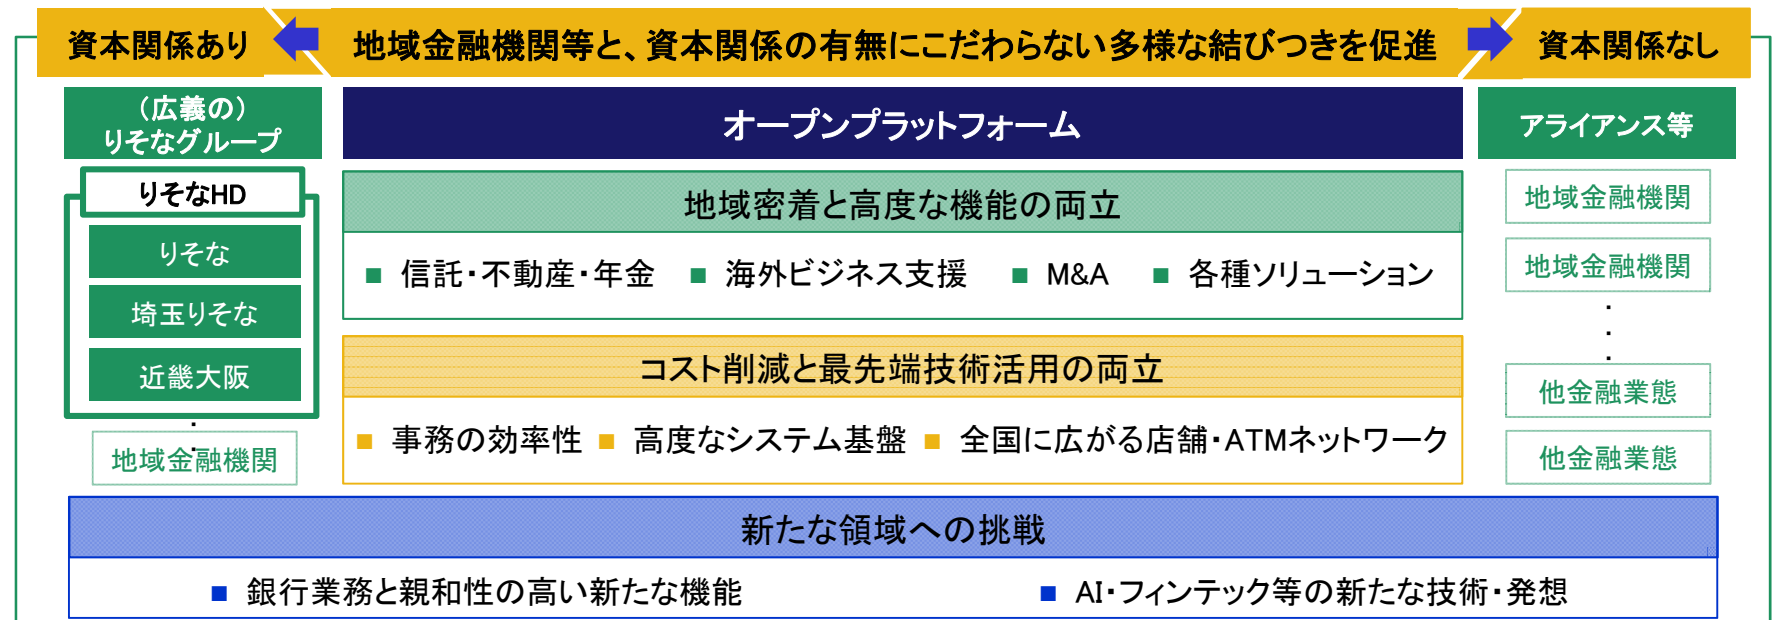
資本関係あり

地域金融機関等と、資本関係の有無にこだわらない多様な結びつきを促進

資本関係なし

（広義の）りそなグループ

りそなHD

りそな

埼玉りそな

近畿大阪

地域金融機関

オープンプラットフォーム

地域密着と高度な機能の両立

■ 信託・不動産・年金 ■ 海外ビジネス支援 ■ M&A ■ 各種ソリューション

コスト削減と最先端技術活用の両立

■ 事務の効率性 ■ 高度なシステム基盤 ■ 全国に広がる店舗・ATMネットワーク

アライアンス等

地域金融機関

地域金融機関

他金融業態

他金融業態

新たな領域への挑戦

■ 銀行業務と親和性の高い新たな機能

■ AI・フィンテック等の新たな技術・発想